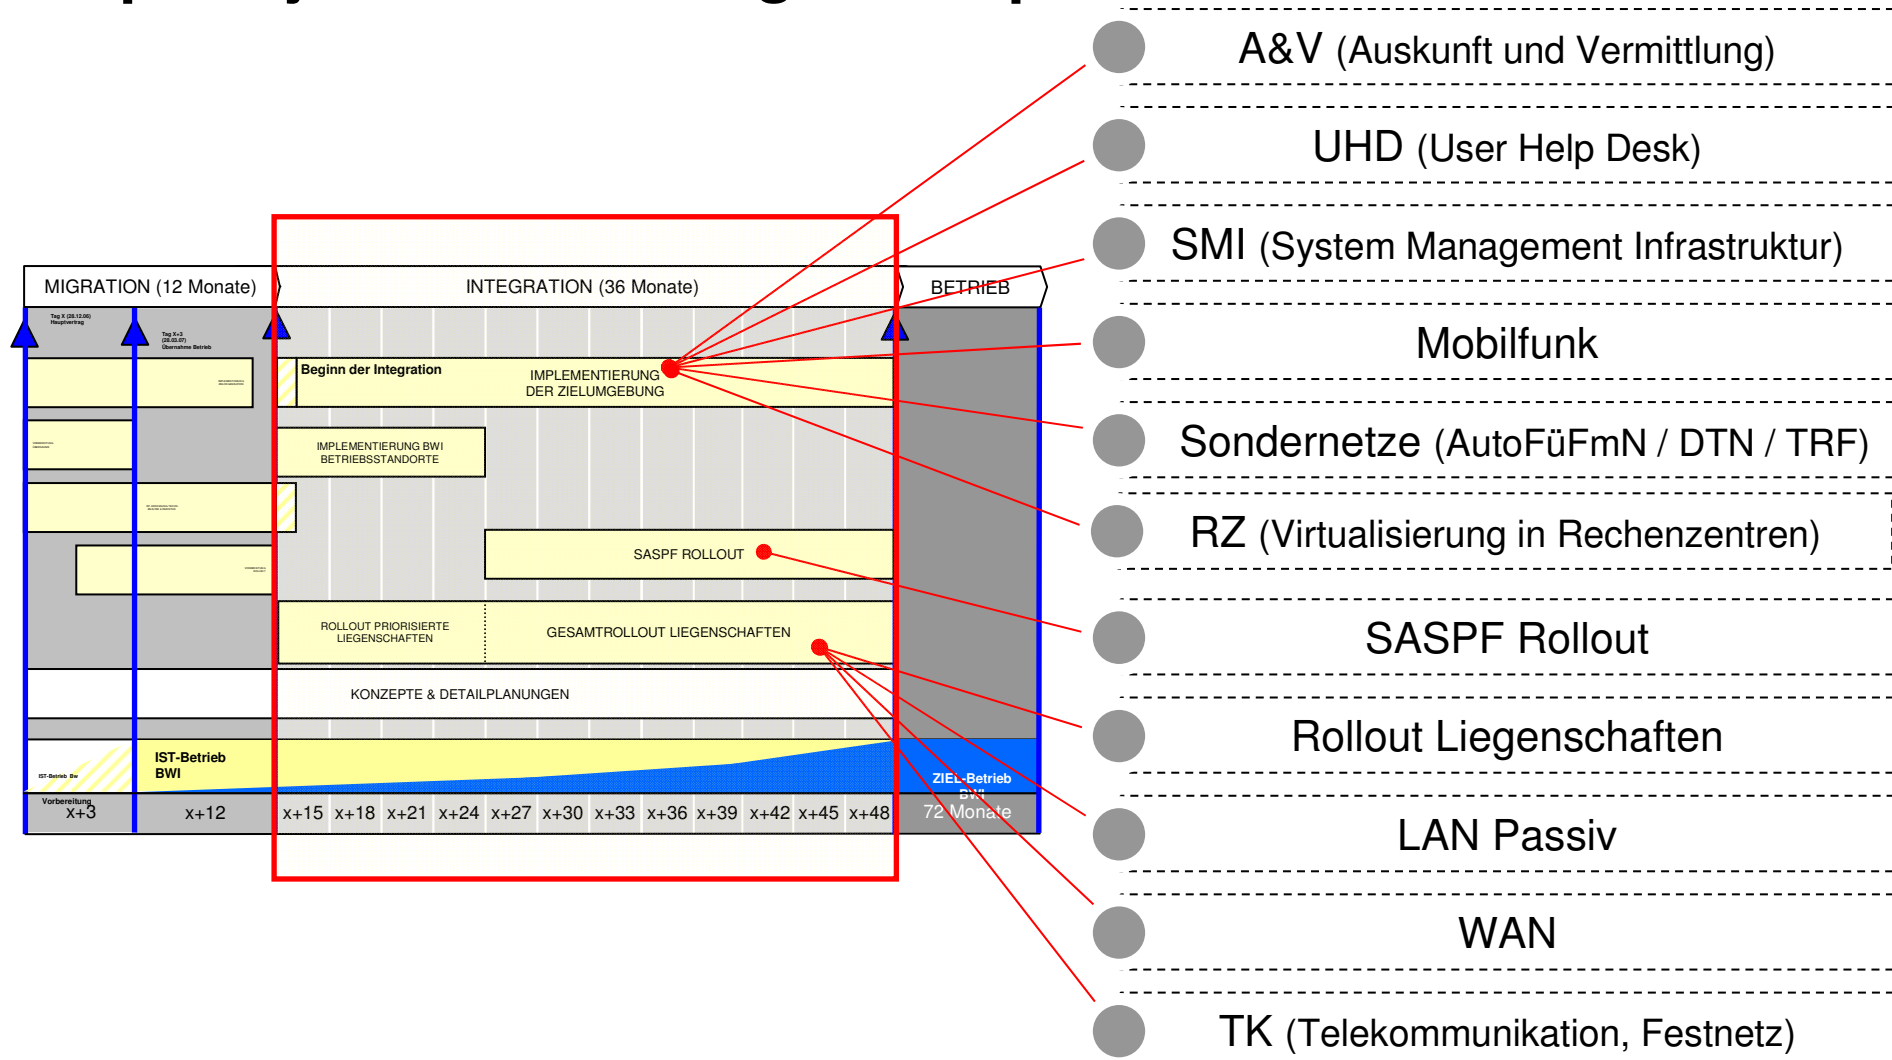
MIGRATION (12 Monate)

INTEGRATION (36 Monate)

BETRIEB

Tag X (28.12.06) Hauptvertrag

Tag X+3 (28.03.07) Übernahme Betrieb

Beginn der Integration

IMPLEMENTIERUNG DER ZIELUMGEBUNG

IMPLEMENTIERUNG BWI BETRIEBSSTANDORTE

SASPF ROLLOUT

ROLLOUT PRIORISIERTE LIEGENSCHAFTEN

GESAMTROLLOUT LIEGENSCHAFTEN

KONZEPTE & DETAILPLANUNGEN

IST-Betrieb Bw

IST-Betrieb BWI

ZIEL-Betrieb BWI

Vorbereitung

x+3

x+12

x+15 x+18 x+21 x+24 x+27 x+30 x+33 x+36 x+39 x+42 x+45 x+48

72 Monate

A&V (Auskunft und Vermittlung)

UHD (User Help Desk)

SMI (System Management Infrastruktur)

Mobilfunk

Sondernetze (AutoFüFmN / DTN / TRF)

RZ (Virtualisierung in Rechenzentren)

SASPF Rollout

Rollout Liegenschaften

LAN Passiv

WAN

TK (Telekommunikation, Festnetz)